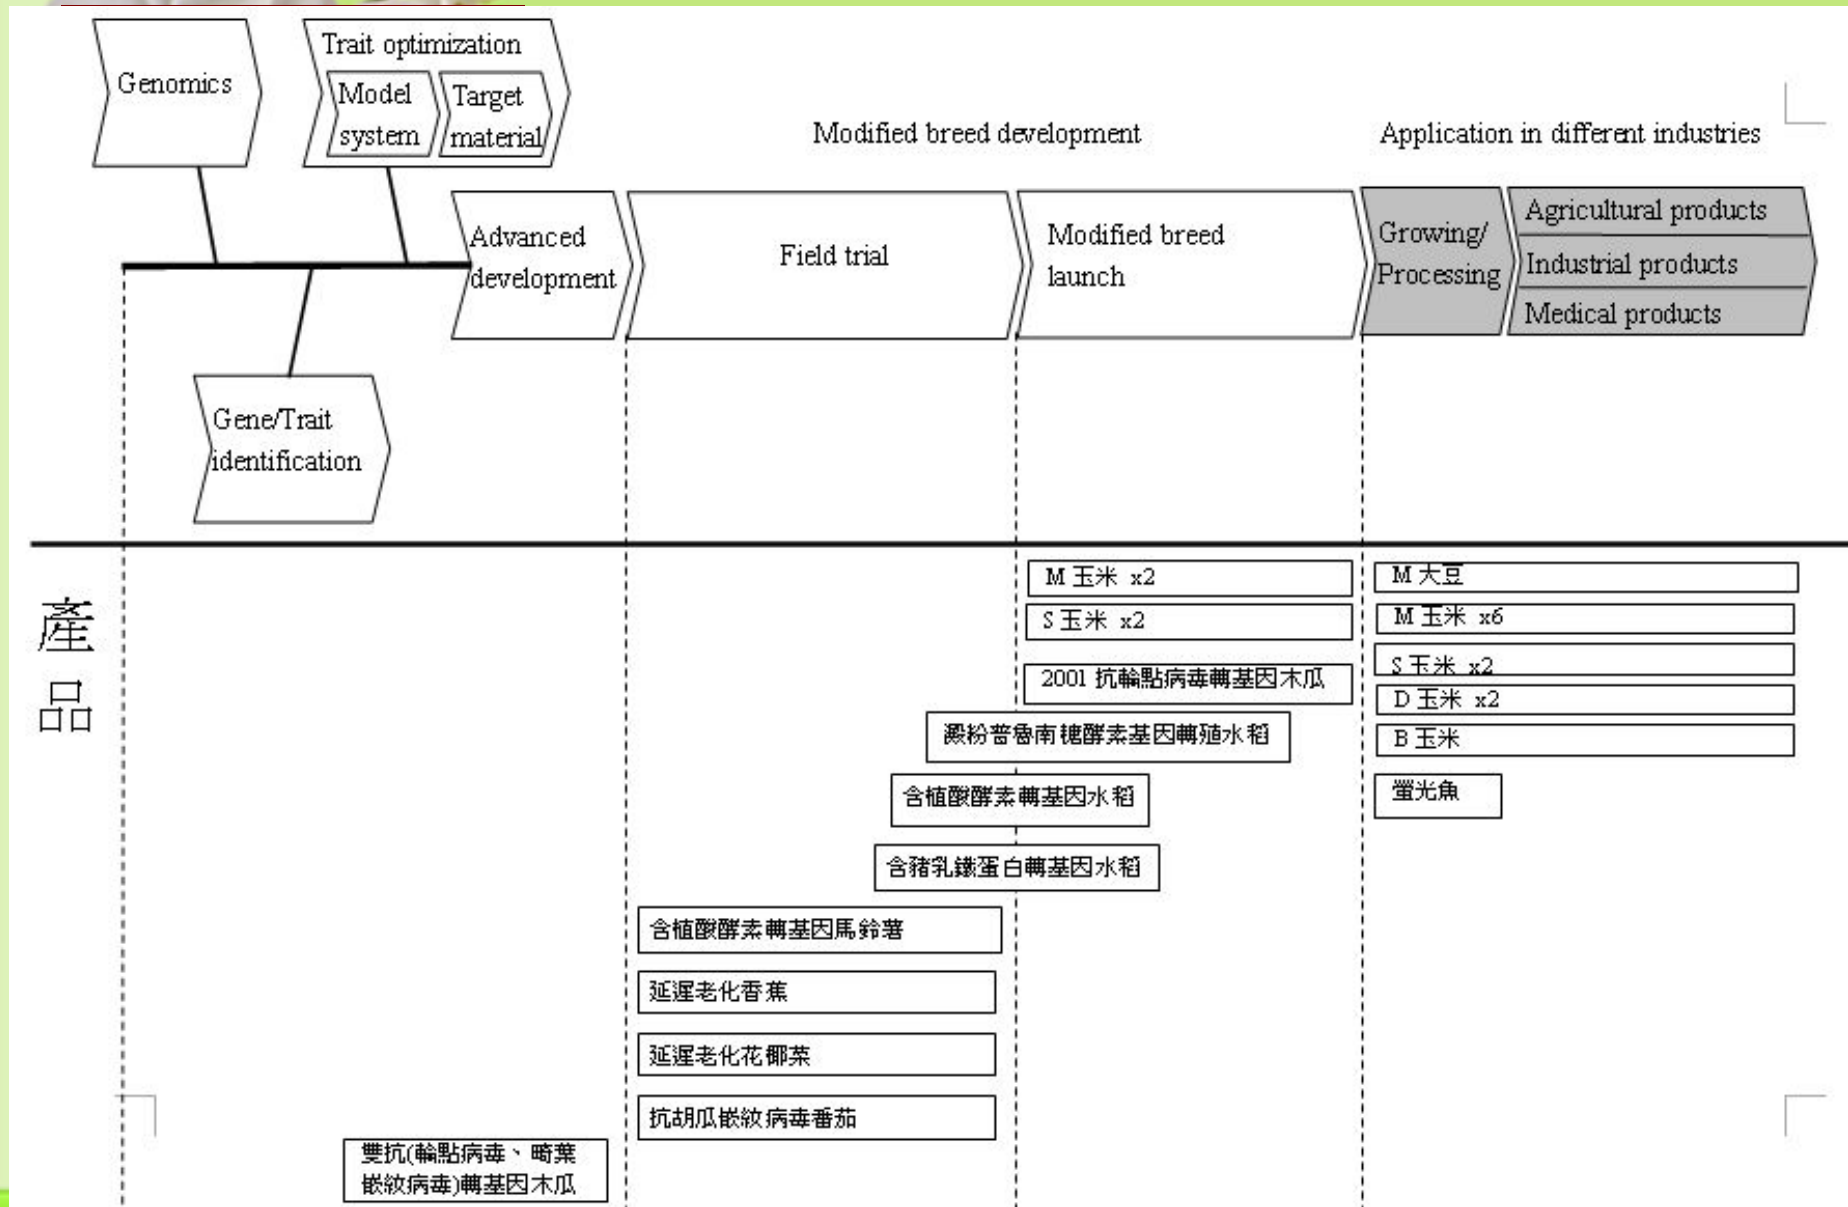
Genomics

Trait optimization

Model system

Target material

Modified breed development

Application in different industries

Advanced development

Field trial

Modified breed launch

Growing/ Processing

Agricultural products

Industrial products

Medical products

Gene/Trait identification

產品

M 玉米 x2

S 玉米 x2

2001 抗輪點病毒轉基因木瓜

澱粉普魯南糖酵素基因轉殖水稻

含植酸酵素轉基因水稻

含豬乳鐵蛋白轉基因水稻

含植酸酵素轉基因馬鈴薯

延遲老化香蕉

延遲老化花椰菜

抗胡瓜嵌紋病毒番茄

雙抗(輪點病毒、畸葉嵌紋病毒)轉基因木瓜

M 大豆

M 玉米 x6

S 玉米 x2

D 玉米 x2

B 玉米

螢光魚